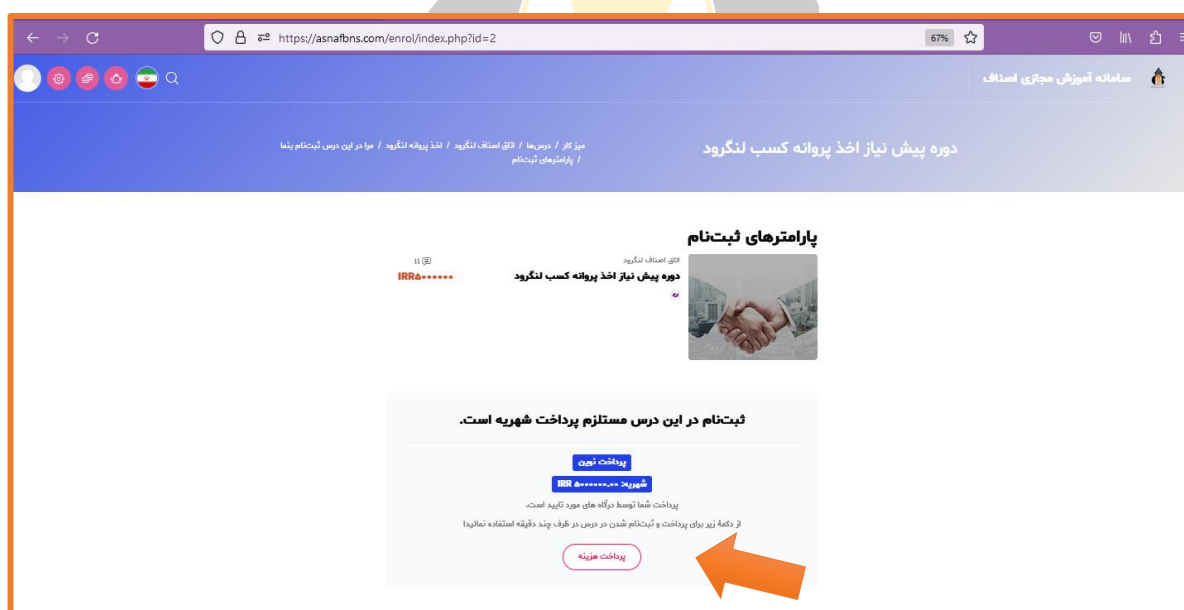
https://asnafbns.com/enrol/index.php?id=2

67%

سامانه آموزش مجازی اصناف

دوره پیش نیاز اخذ پروانه کسب لنگرود

میز کار / درس‌ها / اتاق اصناف لنگرود / اخذ پروانه لنگرود / مرا در این درس ثبت‌نام بنما / پارامترهای ثبت‌نام

پارامترهای ثبت‌نام

اتاق اصناف لنگرود

دوره پیش نیاز اخذ پروانه کسب لنگرود

IRR۵۰۰۰۰۰۰

ثبت‌نام در این درس مستلزم پرداخت شهریه است.

پرداخت نوین

شهریه: IRR ۵۰۰۰۰۰۰.۰۰

پرداخت شما توسط درگاه های مورد تایید است.

از دکمهٔ زیر برای پرداخت و ثبت‌نام شدن در درس در ظرف چند دقیقه استفاده نمائید!

پرداخت هزینه